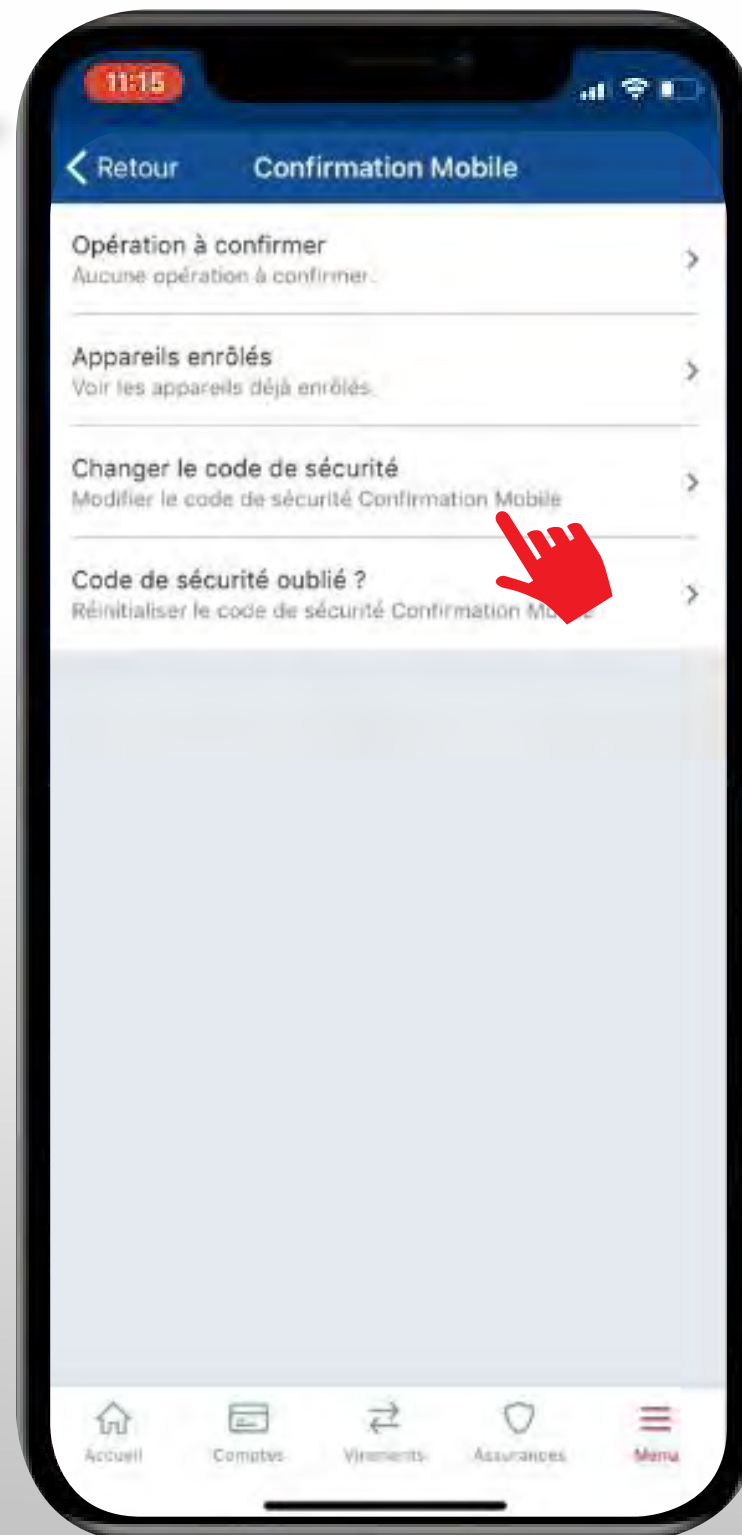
11:15

Retour Confirmation Mobile

Opération à confirmer
Aucune opération à confirmer.

Appareils enrôlés
Voir les appareils déjà enrôlés.

Changer le code de sécurité
Modifier le code de sécurité Confirmation Mobile

Code de sécurité oublié ?
Réinitialiser le code de sécurité Confirmation Mo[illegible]

Accueil Comptes Virements Assurances Menu